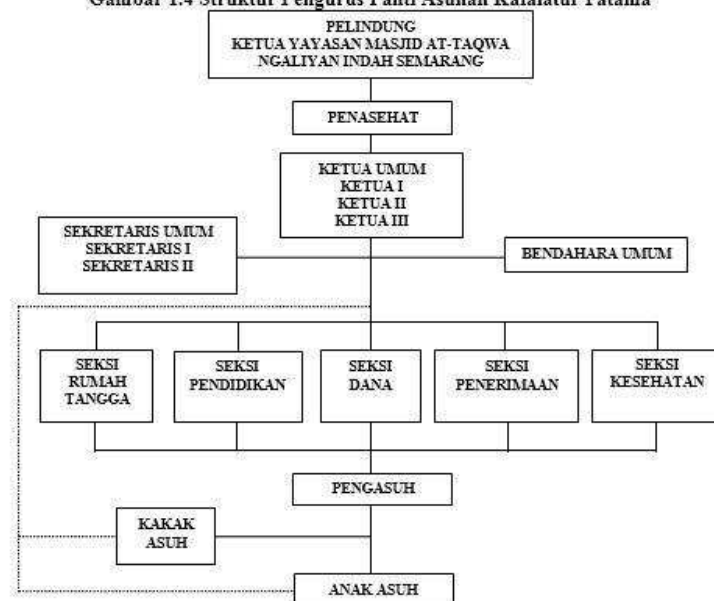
Gambar 1.4 Struktur Pengurus Panti Asuhan Kafalatul Yatama

PELINDUNG
KETUA YAYASAN MASJID AT-TAQWA
NGALIYAN INDAH SEMARANG

PENASEHAT

KETUA UMUM
KETUA I
KETUA II
KETUA III

SEKRETARIS UMUM
SEKRETARIS I
SEKRETARIS II

BENDAHARA UMUM

SEKSI RUMAH TANGGA

SEKSI PENDIDIKAN

SEKSI DANA

SEKSI PENERIMAAN

SEKSI KESEHATAN

PENGASUH

KAKAK ASUH

ANAK ASUH